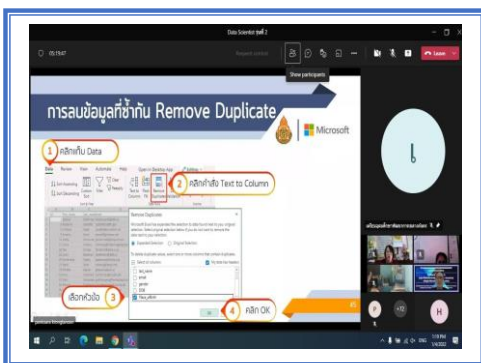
Data Scientist รุ่นที่ 2

01:19:47

Show participants

Leave

การลบข้อมูลที่ซ้ำกัน Remove Duplicate

Microsoft

1 คลิกแท็บ Data

Data Review View Automate Help

2 คลิกคำสั่ง Text to Column

Remove Duplicates

3 เลือกหัวข้อ

4 คลิก OK

L

P

H

+12